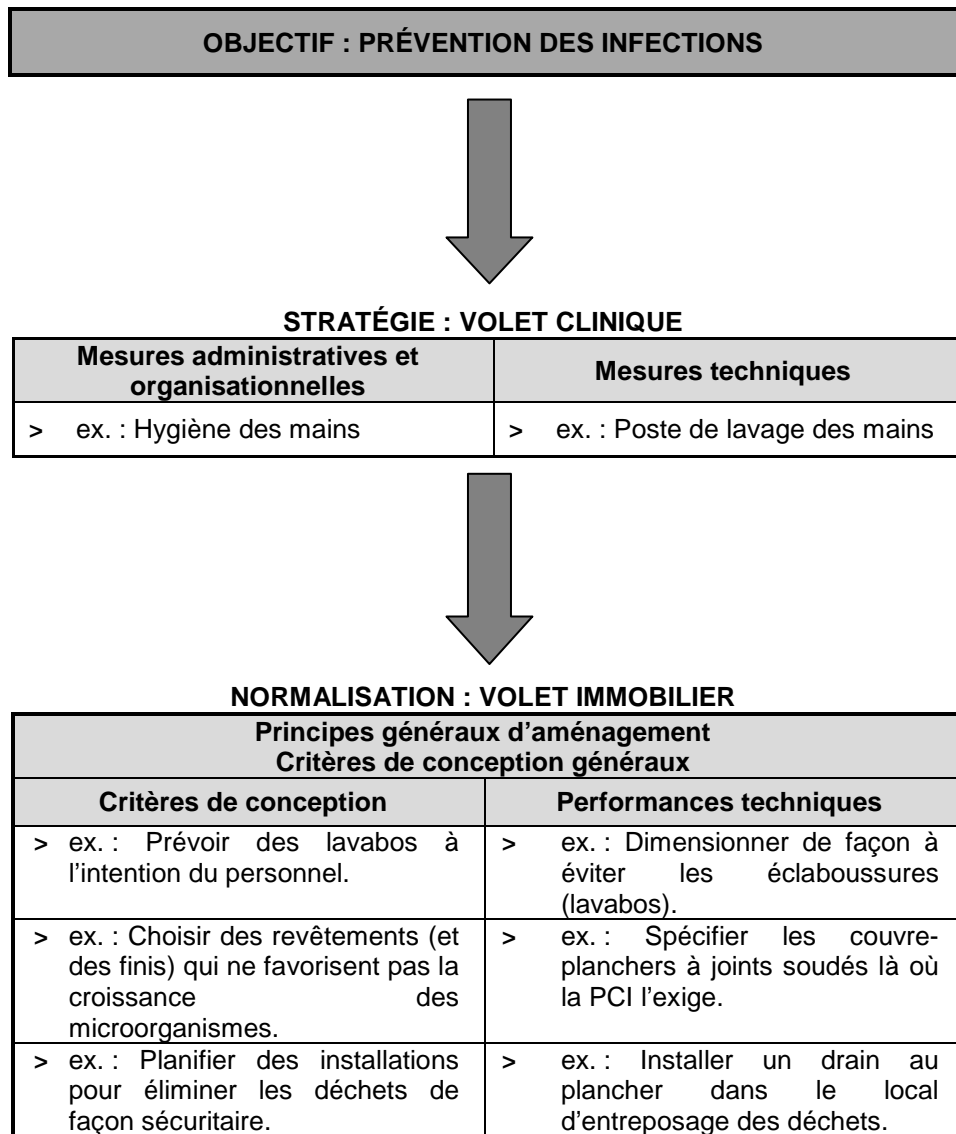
OBJECTIF : PRÉVENTION DES INFECTIONS

STRATÉGIE : VOLET CLINIQUE

| Mesures administratives et organisationnelles | Mesures techniques |
|---|---|
| > ex. : Hygiène des mains | > ex. : Poste de lavage des mains |

NORMALISATION : VOLET IMMOBILIER

| Principes généraux d'aménagement Critères de conception généraux | |
|---|---|
| Critères de conception | Performances techniques |
| > ex. : Prévoir des lavabos à l'intention du personnel. | > ex. : Dimensionner de façon à éviter les éclaboussures (lavabos). |
| > ex. : Choisir des revêtements (et des finis) qui ne favorisent pas la croissance des microorganismes. | > ex. : Spécifier les couvre-planchers à joints soudés là où la PCI l'exige. |
| > ex. : Planifier des installations pour éliminer les déchets de façon sécuritaire. | > ex. : Installer un drain au plancher dans le local d'entreposage des déchets. |